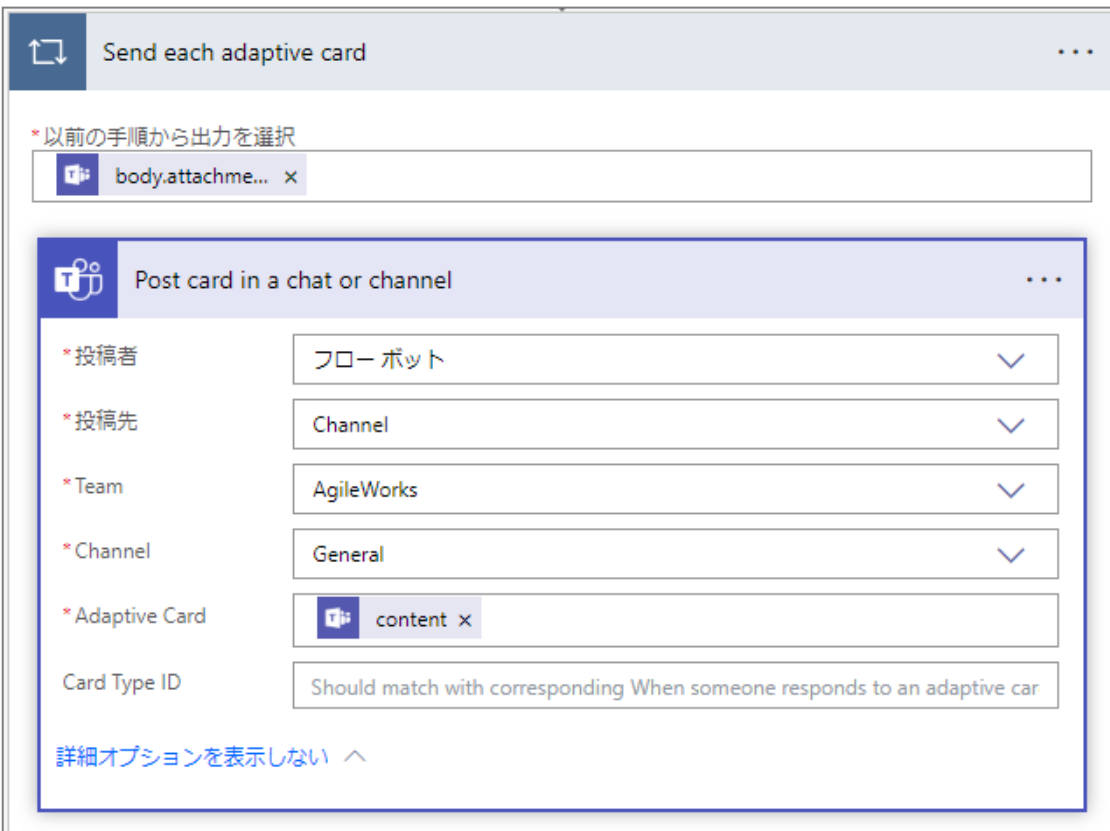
Send each adaptive card

* 以前の手順から出力を選択

body.attachme... ×

Post card in a chat or channel

* 投稿者
フロー ボット

* 投稿先
Channel

* Team
AgileWorks

* Channel
General

* Adaptive Card
content ×

Card Type ID
Should match with corresponding When someone responds to an adaptive car

詳細オプションを表示しない